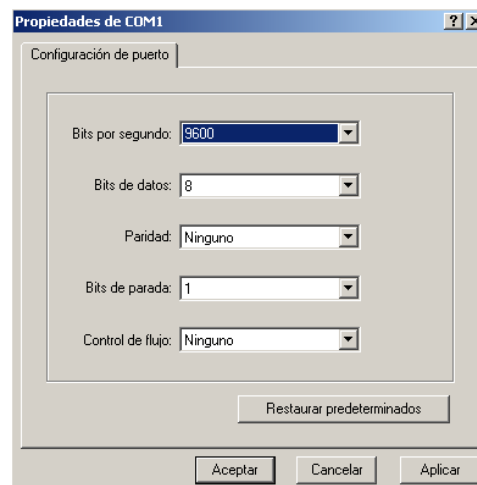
Propiedades de COM1

?

Configuración de puerto

Bits por segundo: 9600

Bits de datos: 8

Paridad: Ninguno

Bits de parada: 1

Control de flujo: Ninguno

Restaurar predeterminados

Aceptar

Cancelar

Aplicar